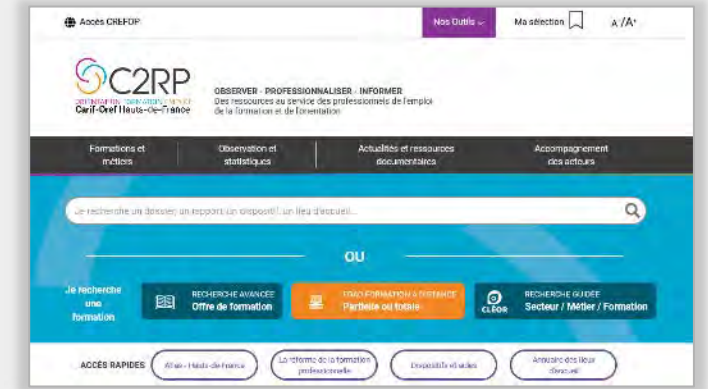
Accès CREFOP

Nos Outils

Ma sélection

A /A+

C2RP

ORIENTATION FORMATION EMPLOI
Carif-Oref Hauts-de-France

OBSERVER · PROFESSIONNALISER · INFORMER
Des ressources au service des professionnels de l'emploi de la formation et de l'orientation

Formations et métiers

Observation et statistiques

Actualités et ressources documentaires

Accompagnement des acteurs

Je recherche un dossier, un rapport, un dispositif, un lieu d'accueil...

OU

Je recherche une formation

RECHERCHE AVANCÉE
Offre de formation

FOAD FORMATION A DISTANCE
Partielle ou totale

CLÉOR

RECHERCHE GUIDÉE
Secteur / Métier / Formation

ACCÈS RAPIDES

Afpa - Hauts-de-France

La réforme de la formation professionnelle

Dispositifs et aides

Annuaire des lieux d'accueil